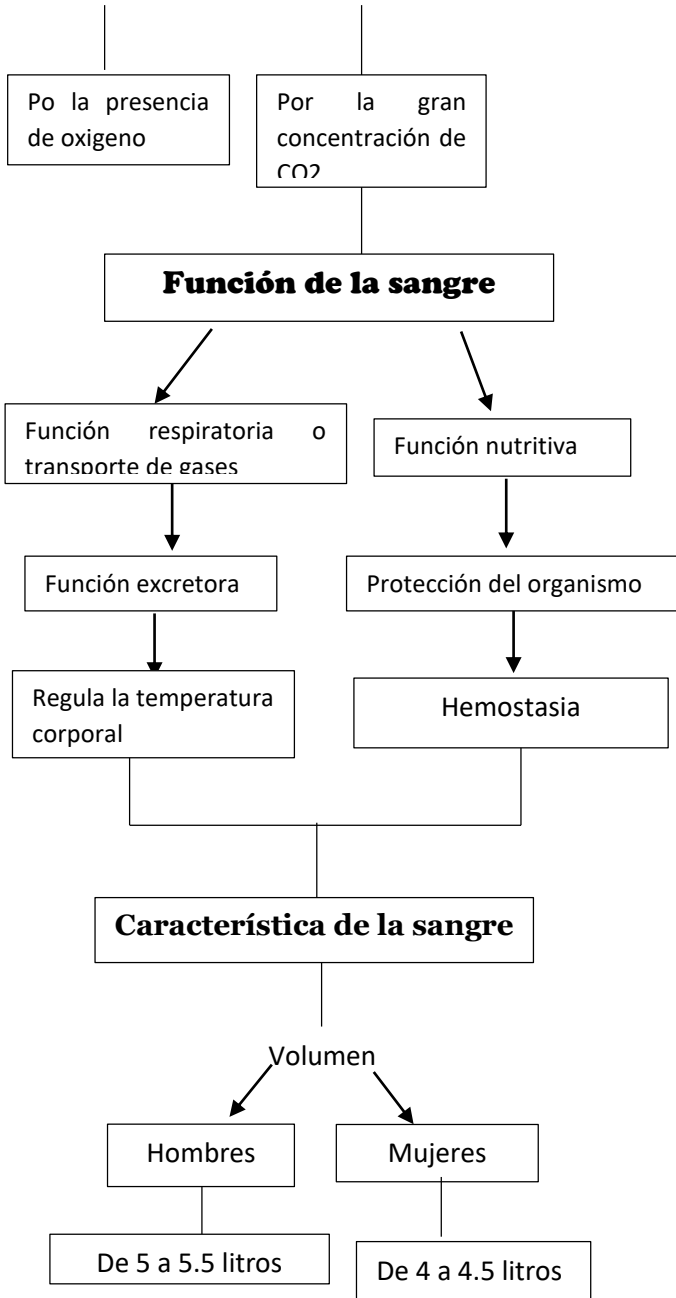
Po la presencia de oxigeno

Por la gran concentración de $CO_2$

Función de la sangre

Función respiratoria o transporte de gases

Función nutritiva

Función excretora

Protección del organismo

Regula la temperatura corporal

Hemostasia

Característica de la sangre

Volumen

Hombres

Mujeres

De 5 a 5.5 litros

De 4 a 4.5 litros